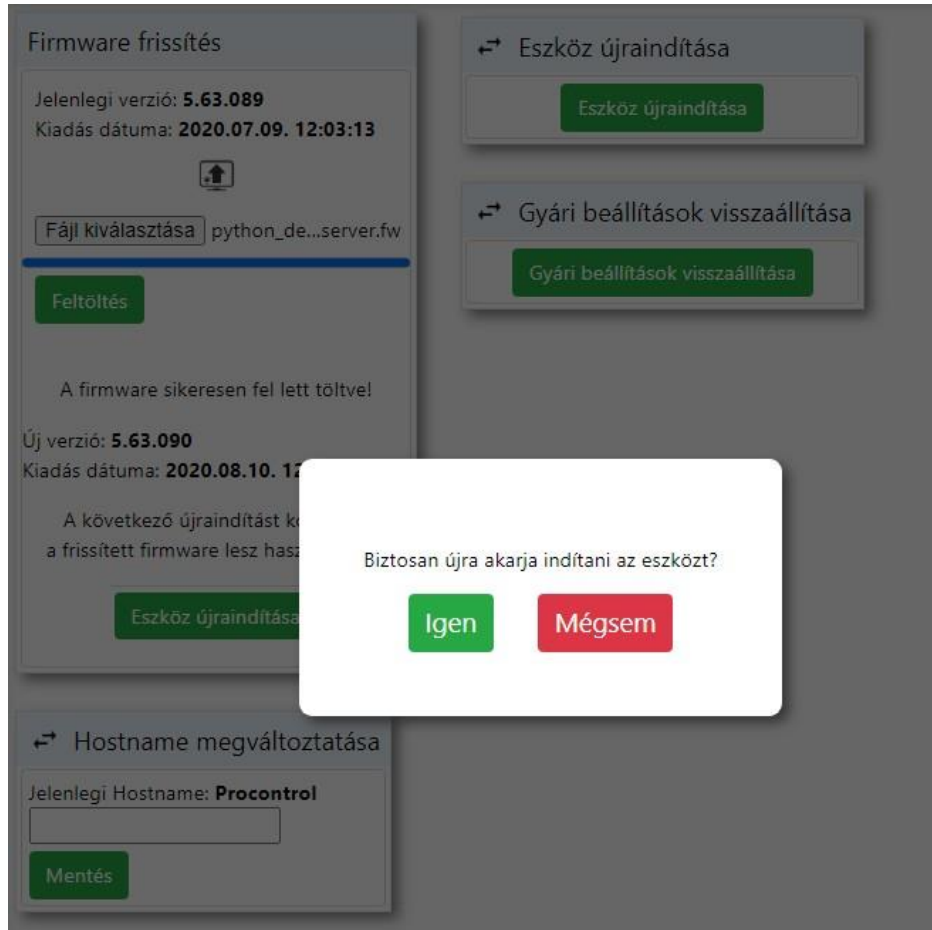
Firmware frissítés

Jelenlegi verzió: **5.63.089**
Kiadás dátuma: **2020.07.09. 12:03:13**

Fájl kiválasztása python_de...server.fw

Feltöltés

A firmware sikeresen fel lett töltve!

Új verzió: **5.63.090**
Kiadás dátuma: **2020.08.10. 12**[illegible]

A következő újraindítást k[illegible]
a frissített firmware lesz hasz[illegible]

Eszköz újraindítása

Hostname megváltoztatása

Jelenlegi Hostname: **Procontrol**

Mentés

Eszköz újraindítása

Eszköz újraindítása

Gyári beállítások visszaállítása

Gyári beállítások visszaállítása

Biztosan újra akarja indítani az eszközt?

Igen

Mégsem